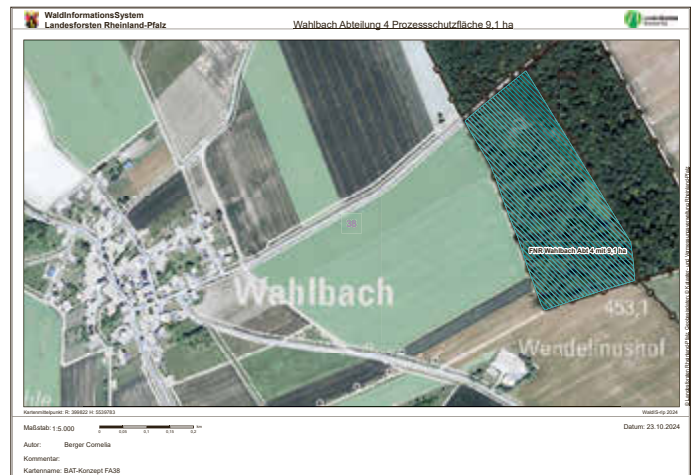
WaldInformationsSystem
Landesforsten Rheinland-Pfalz

Wahlbach Abteilung 4 Prozessschutzfläche 9,1 ha

Landesforsten Rheinland-Pfalz

Wahlbach

FNR Wahlbach Abt 4 mit 9,1 ha

453,1

Wendelinushof

Kartenmittelpunkt: R: 399822 H: 5539783

WaldIS-rlp 2024

Maßstab: 1:5.000

0 0.05 0.1 0.15 0.2 km

Datum: 23.10.2024

Autor: Berger Cornelia

Kommentar:

Kartenname: BAT-Konzept FA38

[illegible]